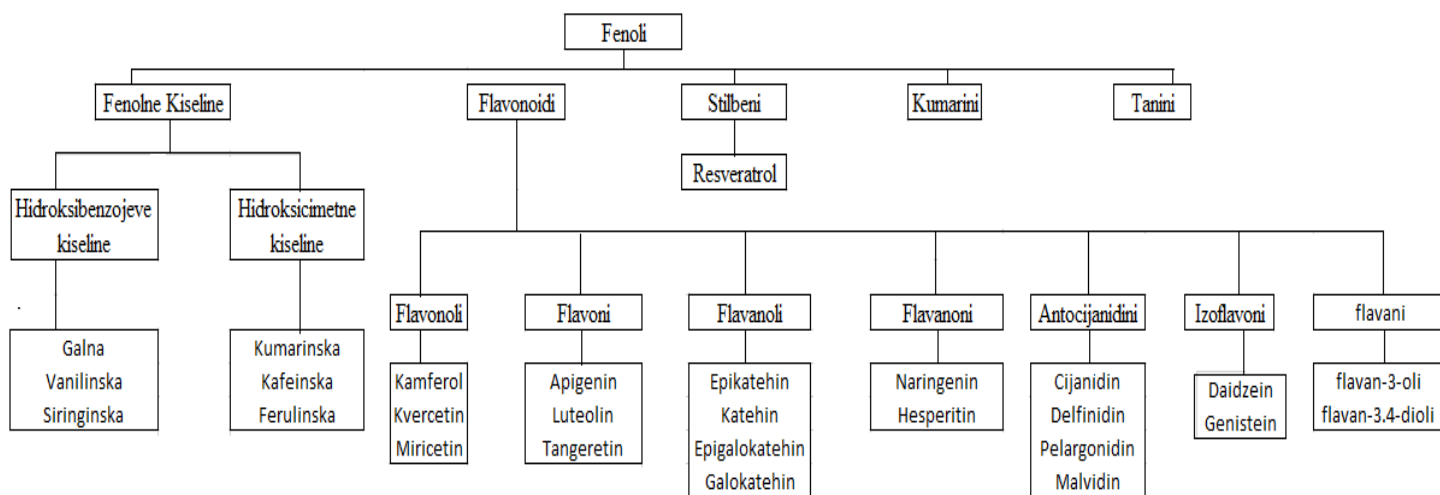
Fenoli

Fenolne Kiseline

Flavonoidi

Stilbeni

Kumarini

Tanini

Resveratrol

Hidroksibenzojeve kiseline

Hidroksicimetne kiseline

Galna
Vanilinska
Siringinska

Kumarinska
Kafeinska
Ferulinska

Flavonoli

Flavoni

Flavanoli

Flavanoni

Antocijanidini

Izoflavoni

flavani

Kamferol
Kvercetin
Miricetin

Apigenin
Luteolin
Tangeretin

Epikatehin
Katehin
Epigalokatehin
Galokatehin

Naringenin
Hesperitin

Cijanidin
Delfinidin
Pelargonidin
Malvidin

Daidzein
Genistein

flavan-3-oli
flavan-3.4-dioli